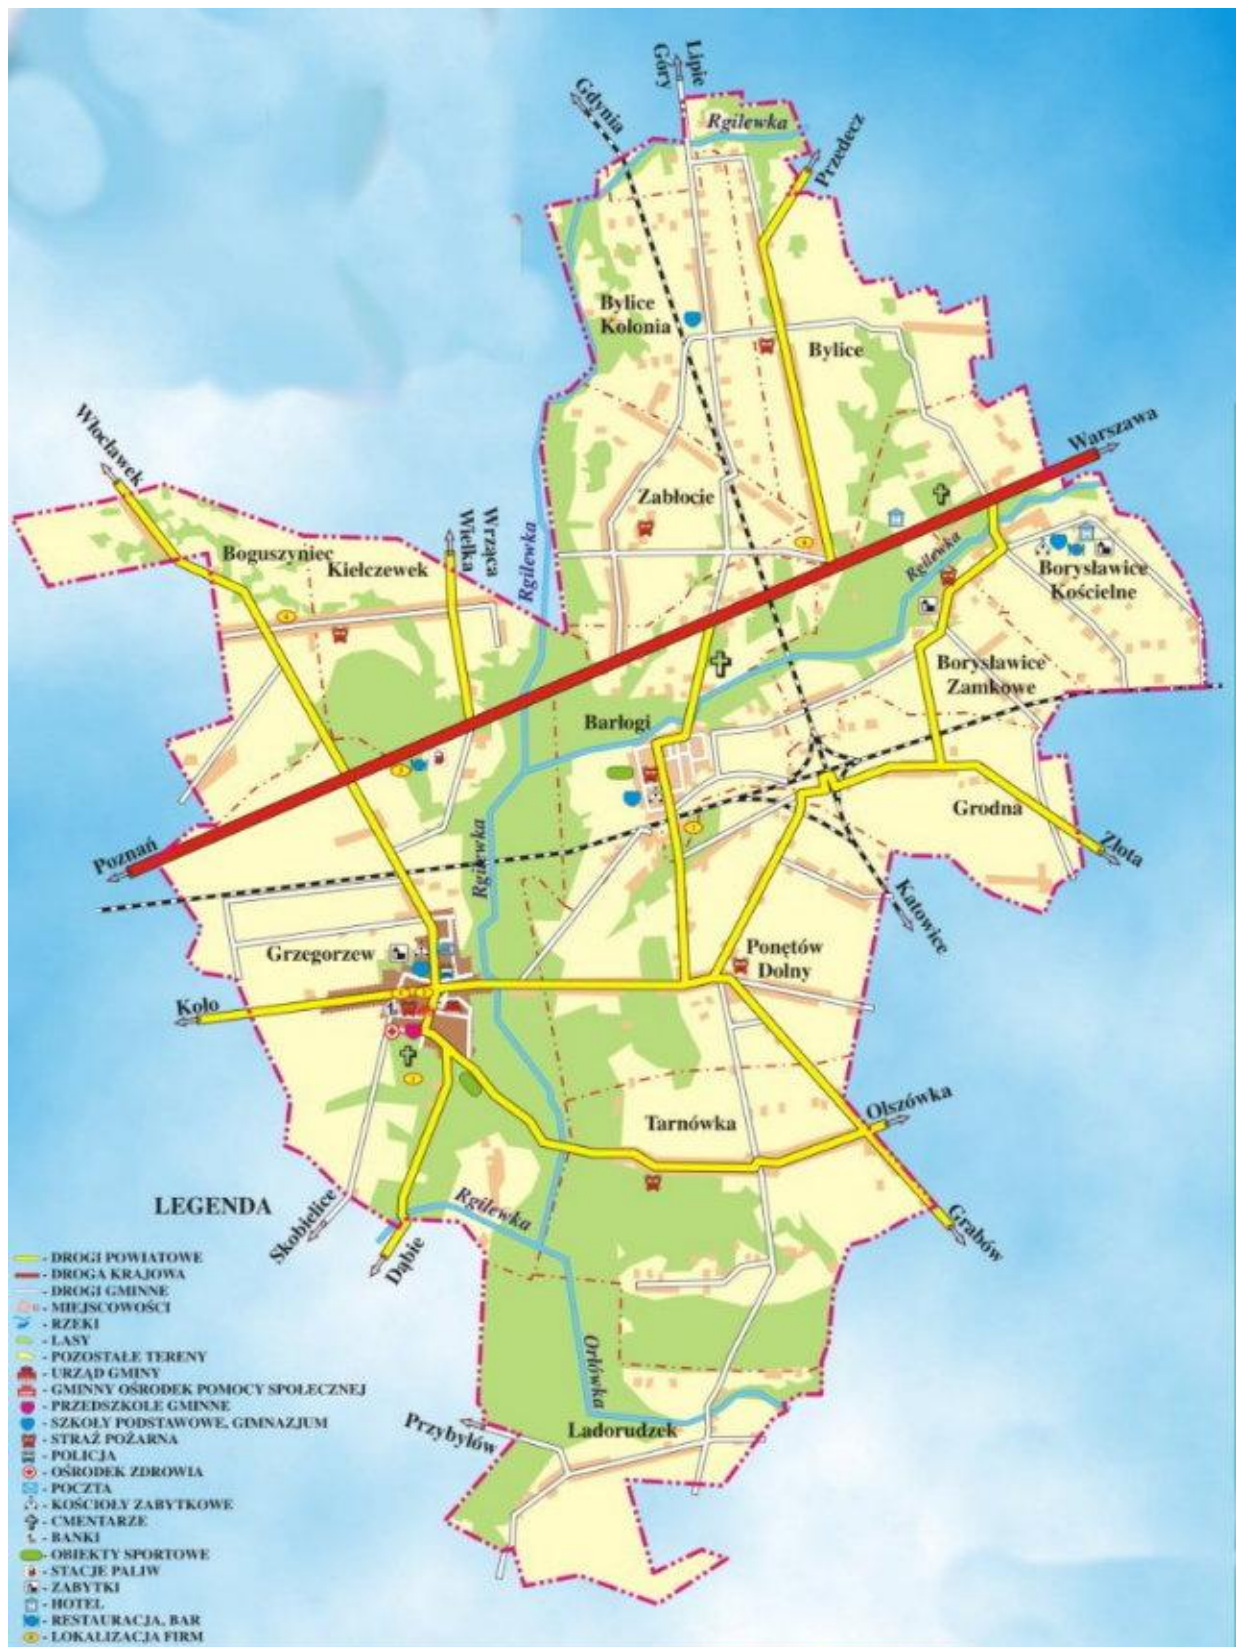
Lipie Góry
Gdynia
Rgilewka
Przedecz
Bylice Kolonia
Bylice
Warszawa
Włocławek
Zabłocie
Wrząca Wielka
Boguszyniec
Kiełczewek
Rgilewka
Rgilewka
Borysławice Kościelne
Borysławice Zamkowe
Barłogi
Grodna
Poznań
Złota
Rgilewka
Katowice
Grzegorzew
Ponętów Dolny
Koło
Olszówka
Tarnówka
LEGENDA
Skobielice
Rgilewka
Grabów
Dąbie
Orłówka
Przybyłów
Ladorudzek

- DROGI POWIATOWE
- DROGA KRAJOWA
- DROGI GMINNE
- MIEJSCOWOŚCI
- RZEKI
- LASY
- POZOSTAŁE TERENY
- URZĄD GMINY
- GMINNY OŚRODEK POMOCY SPOŁECZNEJ
- PRZEDSZKOLE GMINNE
- SZKOŁY PODSTAWOWE, GIMNAZJUM
- STRAŻ POŻARNA
- POLICJA
- OŚRODEK ZDROWIA
- POCZTA
- KOŚCIOŁY ZABYTKOWE
- CMENTARZE
- BANKI
- OBIEKTY SPORTOWE
- STACJE PALIW
- ZABYTKI
- HOTEL
- RESTAURACJA, BAR
- LOKALIZACJA FIRM